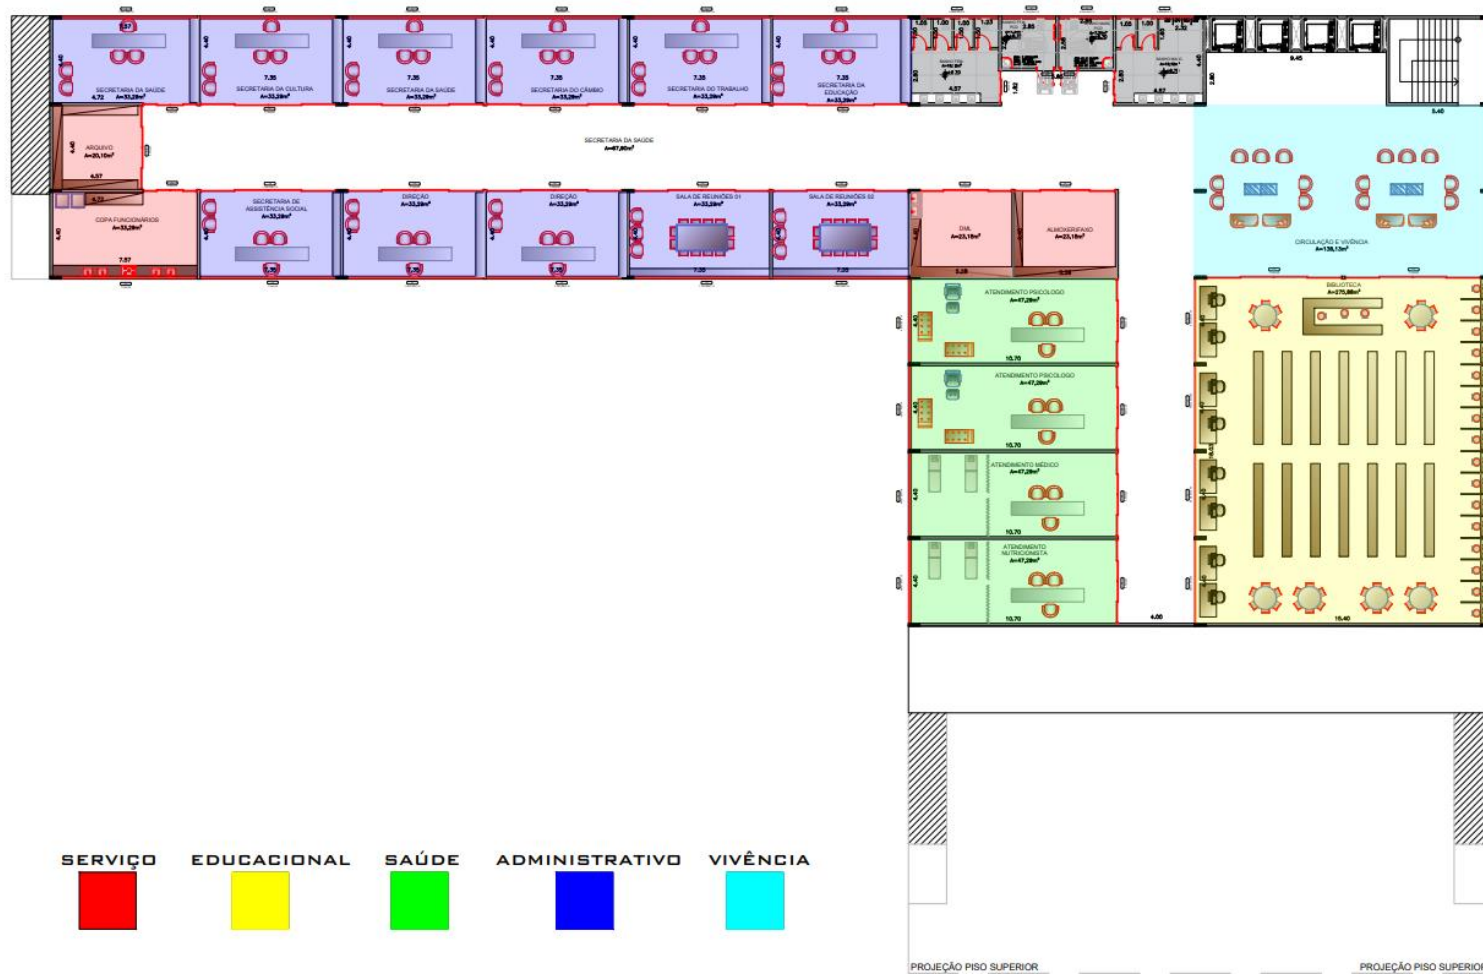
SECRETARIA DA SAÚDE
4.72 A=33,29m²

7.35
SECRETARIA DA CULTURA
A=33,29m²

7.35
SECRETARIA DA SAÚDE
A=33,29m²

7.35
SECRETARIA DO CÂMBIO
A=33,29m²

7.35
SECRETARIA DO TRABALHO
A=33,29m²

7.35
SECRETARIA DA EDUCAÇÃO
A=33,29m²

ARQUIVO
A=20,10m²
4.57

SECRETARIA DA SAÚDE
A=67,90m²

COPA FUNCIONÁRIOS
A=33,29m²
7.57

SECRETARIA DE ASSISTÊNCIA SOCIAL
A=33,29m²

DIREÇÃO
A=33,29m²

DIREÇÃO
A=33,29m²

SALA DE REUNIÕES 01
A=33,29m²
7.35

SALA DE REUNIÕES 02
A=33,29m²
7.35

DML
A=23,15m²

ALMOXERIFADO
A=23,15m²

9.45

CIRCULAÇÃO E VIVÊNCIA
A=138,13m²

ATENDIMENTO PSICOLOGO
A=47,29m²
10.70

ATENDIMENTO PSICOLOGO
A=47,29m²
10.70

ATENDIMENTO MÉDICO
A=47,29m²
10.70

ATENDIMENTO NUTRICIONISTA
A=47,29m²
10.70

4.00

BIBLIOTECA
A=275,88m²
16.40

SERVIÇO EDUCACIONAL SAÚDE ADMINISTRATIVO VIVÊNCIA

PROJEÇÃO PISO SUPERIOR
PROJEÇÃO PISO SUPERIOR